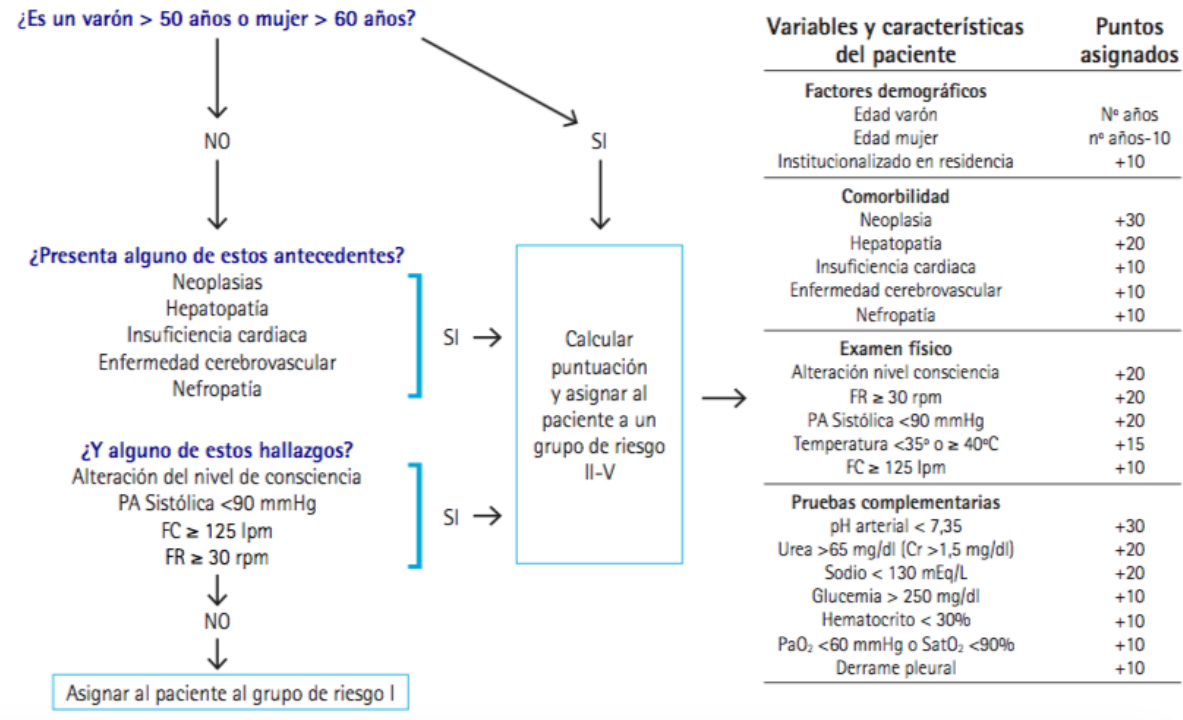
¿Es un varón > 50 años o mujer > 60 años?

NO

SI

¿Presenta alguno de estos antecedentes?
Neoplasias
Hepatopatía
Insuficiencia cardiaca
Enfermedad cerebrovascular
Nefropatía

SI →

¿Y alguno de estos hallazgos?
Alteración del nivel de consciencia
PA Sistólica <90 mmHg
FC ≥ 125 lpm
FR ≥ 30 rpm

SI →

NO

Asignar al paciente al grupo de riesgo I

Calcular puntuación y asignar al paciente a un grupo de riesgo II-V

| Variables y características del paciente | Puntos asignados |
|---|---|
| **Factores demográficos** | |
| Edad varón | Nº años |
| Edad mujer | nº años-10 |
| Institucionalizado en residencia | +10 |
| **Comorbilidad** | |
| Neoplasia | +30 |
| Hepatopatía | +20 |
| Insuficiencia cardiaca | +10 |
| Enfermedad cerebrovascular | +10 |
| Nefropatía | +10 |
| **Examen físico** | |
| Alteración nivel consciencia | +20 |
| FR ≥ 30 rpm | +20 |
| PA Sistólica <90 mmHg | +20 |
| Temperatura <35º o ≥ 40ºC | +15 |
| FC ≥ 125 lpm | +10 |
| **Pruebas complementarias** | |
| pH arterial < 7,35 | +30 |
| Urea >65 mg/dl (Cr >1,5 mg/dl) | +20 |
| Sodio < 130 mEq/L | +20 |
| Glucemia > 250 mg/dl | +10 |
| Hematocrito < 30% | +10 |
| $PaO_2$ <60 mmHg o $SatO_2$ <90% | +10 |
| Derrame pleural | +10 |